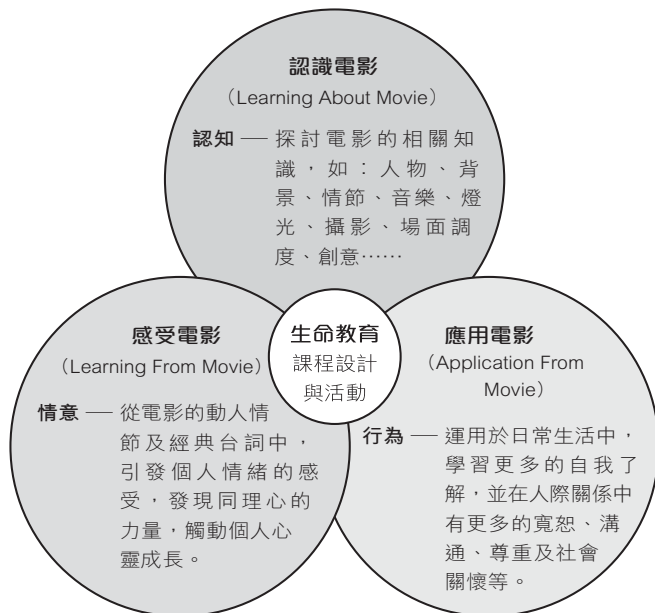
認識電影
(Learning About Movie)
認知 — 探討電影的相關知識,如:人物、背景、情節、音樂、燈光、攝影、場面調度、創意……

感受電影
(Learning From Movie)
情意 — 從電影的動人情節及經典台詞中,引發個人情緒的感受,發現同理心的力量,觸動個人心靈成長。

生命教育
課程設計
與活動

應用電影
(Application From Movie)
行為 — 運用於日常生活中,學習更多的自我了解,並在人際關係中有更多的寬恕、溝通、尊重及社會關懷等。